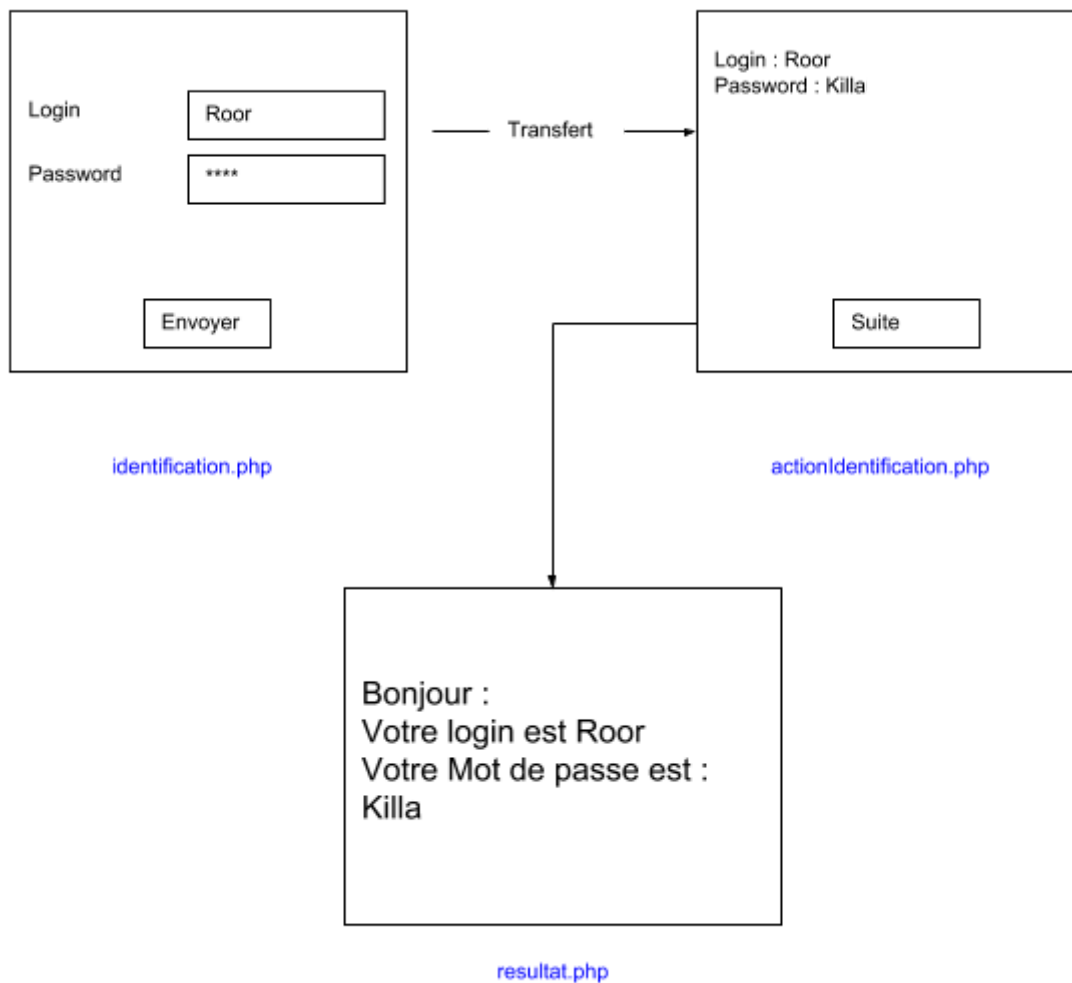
Login
Roor
Password
****
Envoyer

Transfert

Login : Roor
Password : Killa

Suite

identification.php

actionIdentification.php

Bonjour :
Votre login est Roor
Votre Mot de passe est :
Killa

resultat.php